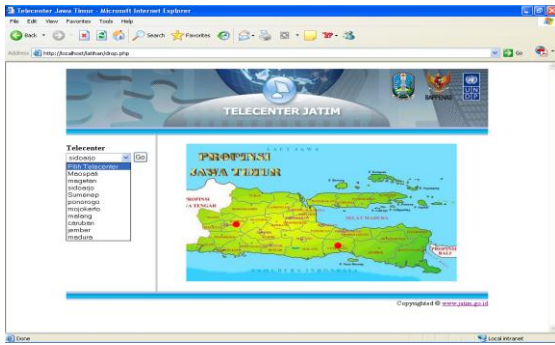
Telecenter Jawa Timur - Microsoft Internet Explorer

File Edit View Favorites Tools Help

Back Search Favorites

Address http://localhost/latihan/drop.php

Go

TELECENTER JATIM

BAPPENAS

UNDP

Telecenter

sidoarjo

Go

Pilih Telecenter
Maospati
magetan
sidoarjo
Sumenep
ponorogo
mojokerto
malang
caruban
jember
madura

PROPINSI JAWA TIMUR

LAUT JAWA

PROPINSI JAWA TENGAH

SELAT MADURA

PROPINSI BALI

SAMUDERA INDONESIA

Copyrighted © www.jatim.go.id

Done

Local intranet